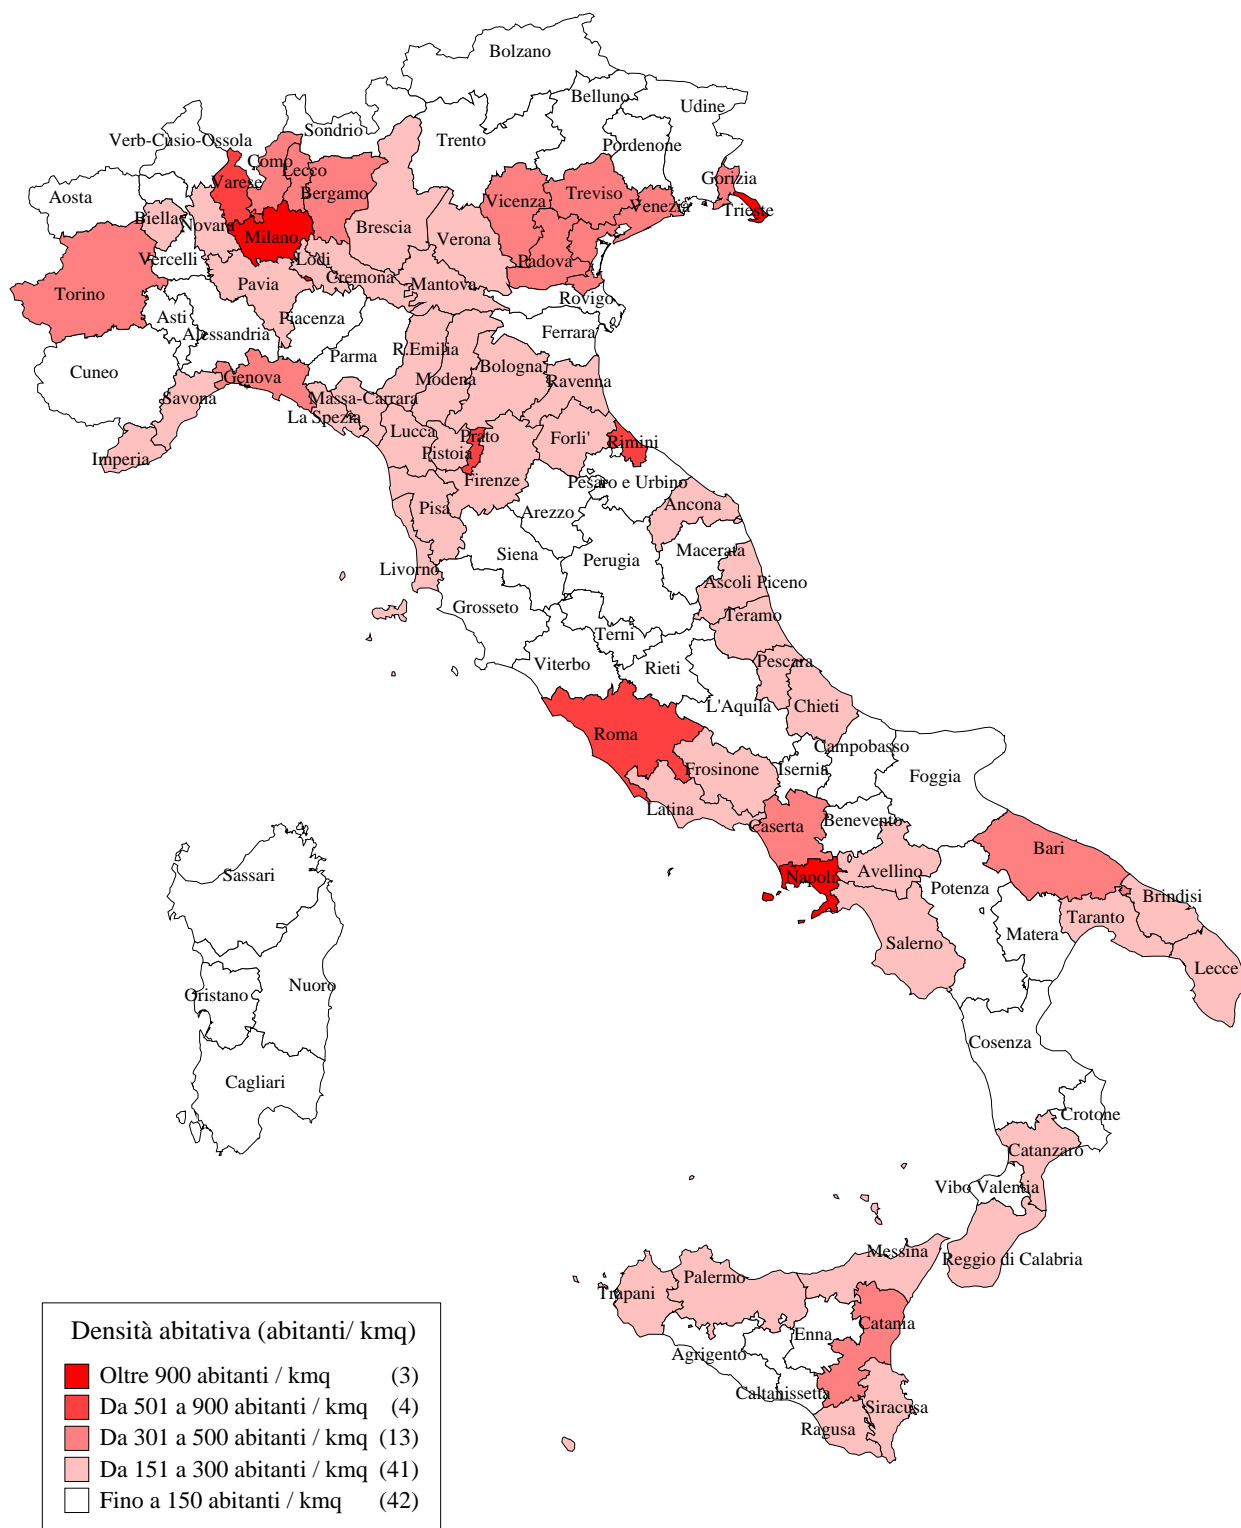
Bolzano
Belluno
Udine
Sondrio
Trento
Pordenone
Verb-Cusio-Ossola
Como
Lecco
Gorizia
Aosta
Varese
Bergamo
Vicenza
Treviso
Venezia
Trieste
Biella
Novara
Milano
Brescia
Verona
Vercelli
Lodi
Padova
Torino
Pavia
Cremona
Mantova
Rovigo
Asti
Piacenza
Alessandria
Ferrara
Parma
R.Emilia
Cuneo
Modena
Bologna
Genova
Ravenna
Savona
Massa-Carrara
La Spezia
Lucca
Prato
Forli'
Rimini
Imperia
Pistoia
Firenze
Pesaro e Urbino
Pisa
Arezzo
Ancona
Siena
Macerata
Livorno
Perugia
Ascoli Piceno
Grosseto
Teramo
Terni
Viterbo
Rieti
Pescara
L'Aquila
Chieti
Roma
Campobasso
Frosinone
Isernia
Foggia
Latina
Caserta
Benevento
Bari
Sassari
Napoli
Avellino
Potenza
Brindisi
Taranto
Salerno
Matera
Lecce
Oristano
Nuoro
Cosenza
Cagliari
Crotone
Catanzaro
Vibo Valentia
Messina
Reggio di Calabria
Palermo
Trapani
Catania
Enna
Agrigento
Caltanissetta
Siracusa
Ragusa

Densità abitativa (abitanti/ kmq)
Oltre 900 abitanti / kmq (3)
Da 501 a 900 abitanti / kmq (4)
Da 301 a 500 abitanti / kmq (13)
Da 151 a 300 abitanti / kmq (41)
Fino a 150 abitanti / kmq (42)